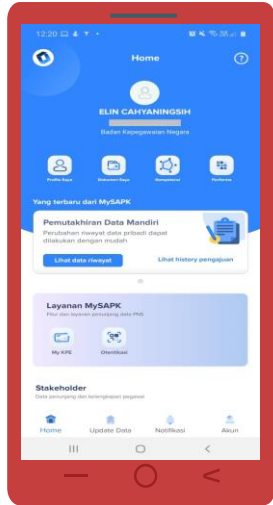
12:20 ▢ ⬇ ▼ •

Home

?

ELIN CAHYANINGSIH

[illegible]

Badan Kepegawaian Negara

Profile Saya

Dokumen Saya

Kompetensi

Kinerja

Yang terbaru dari MySAPK

Pemutakhiran Data Mandiri

Perubahan riwayat data pribadi dapat dilakukan dengan mudah

Lihat data riwayat

Lihat history pengajuan

Layanan MySAPK

Fitur dan layanan penunjang data PNS

My KPE

Otentikasi

Stakeholder

Data penunjang dan kelengkapan pegawai

Home

Update Data

Notifikasi

Akun